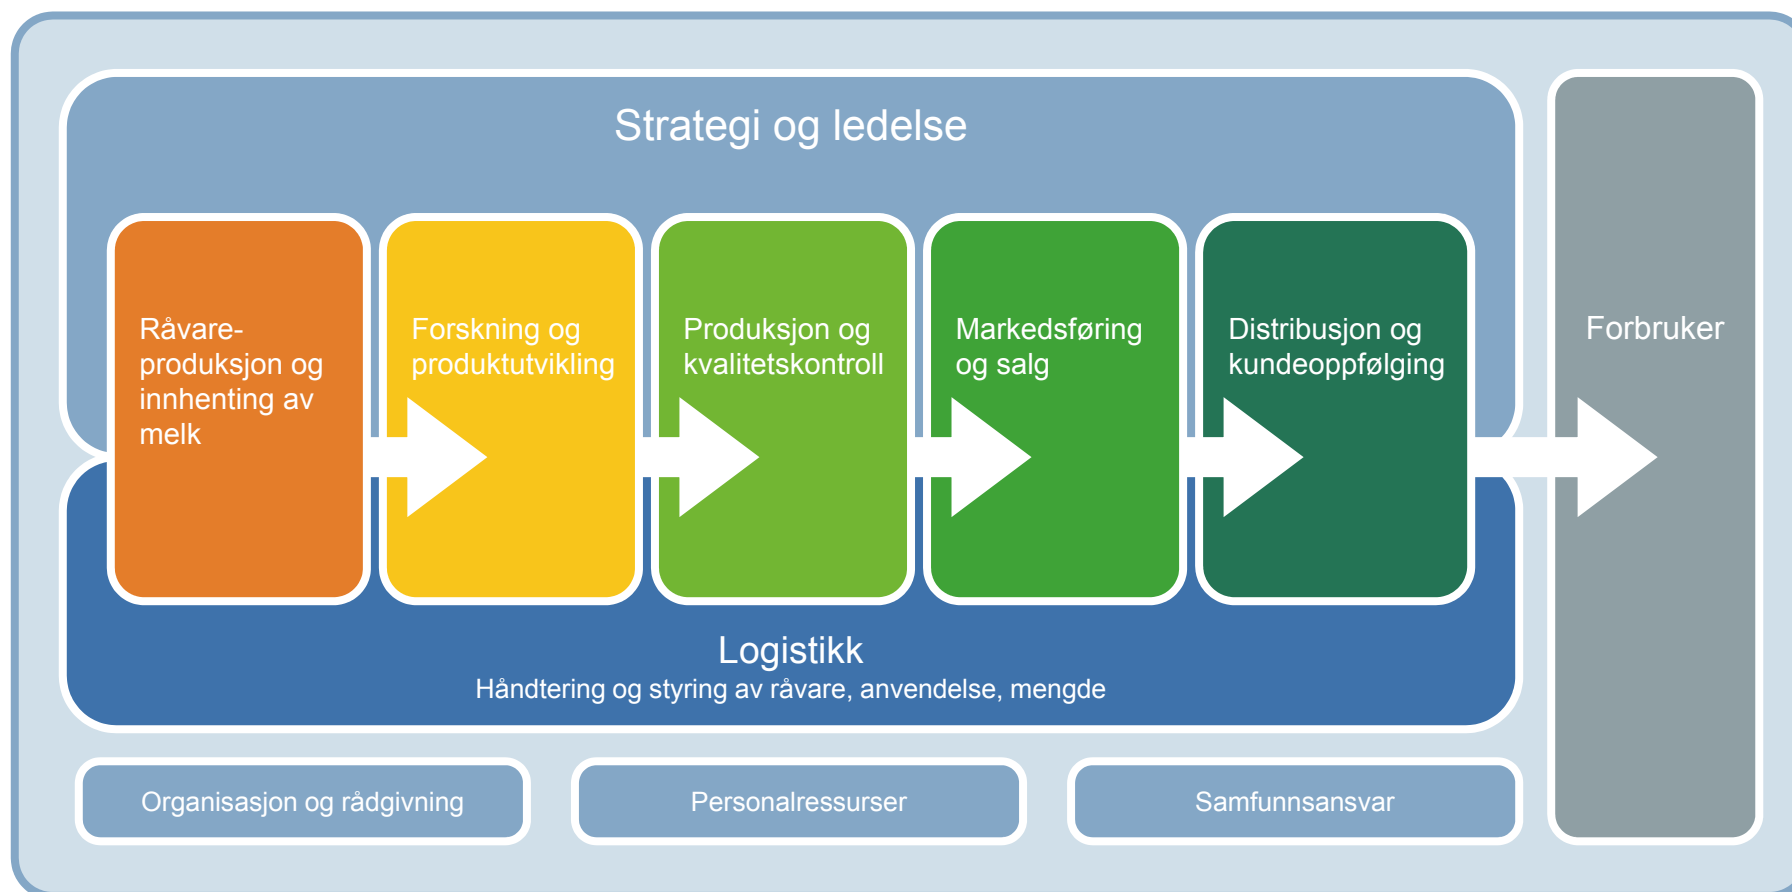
Strategi og ledelse

Råvareproduksjon og innhenting av melk

Forskning og produktutvikling

Produksjon og kvalitetskontroll

Markedsføring og salg

Distribusjon og kundeoppfølging

Forbruker

Logistikk
Håndtering og styring av råvare, anvendelse, mengde

Organisasjon og rådgivning

Personalressurser

Samfunnsansvar